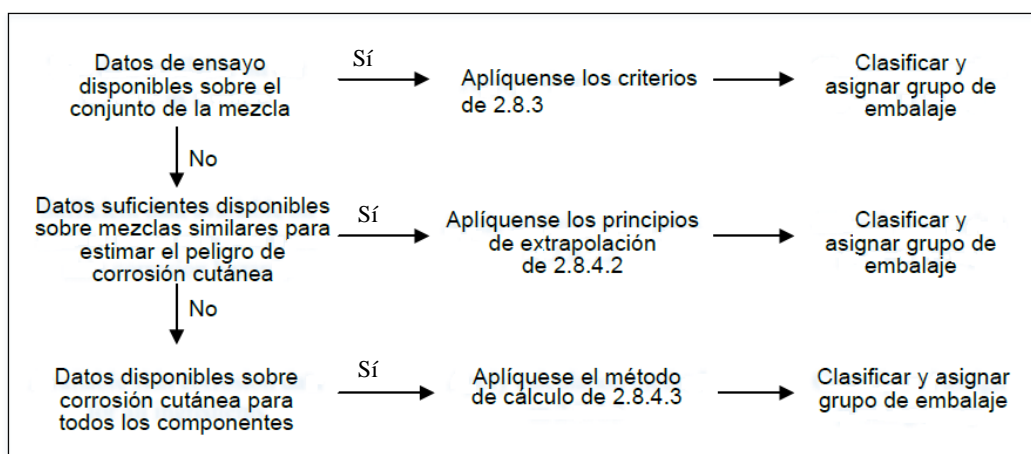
Datos de ensayo disponibles sobre el conjunto de la mezcla

Sí

Aplíquense los criterios de 2.8.3

Clasificar y asignar grupo de embalaje

No

Datos suficientes disponibles sobre mezclas similares para estimar el peligro de corrosión cutánea

Sí

Aplíquense los principios de extrapolación de 2.8.4.2

Clasificar y asignar grupo de embalaje

No

Datos disponibles sobre corrosión cutánea para todos los componentes

Sí

Aplíquese el método de cálculo de 2.8.4.3

Clasificar y asignar grupo de embalaje